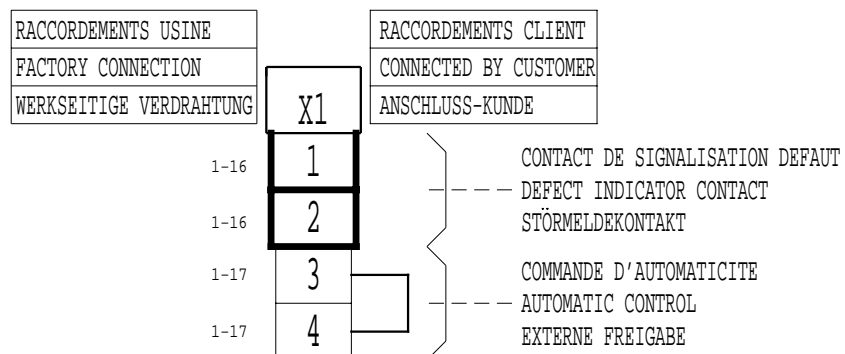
RACCORDEMENTS USINE
FACTORY CONNECTION
WERKSEITIGE VERDRAHTUNG

X1

RACCORDEMENTS CLIENT
CONNECTED BY CUSTOMER
ANSCHLUSS-KUNDE

1-16 1
1-16 2

CONTACT DE SIGNALISATION DEFAUT
DEFECT INDICATOR CONTACT
STÖRMELDEKONTAKT

1-17 3
1-17 4

COMMANDE D'AUTOMATICITE
AUTOMATIC CONTROL
EXTERNE FREIGABE